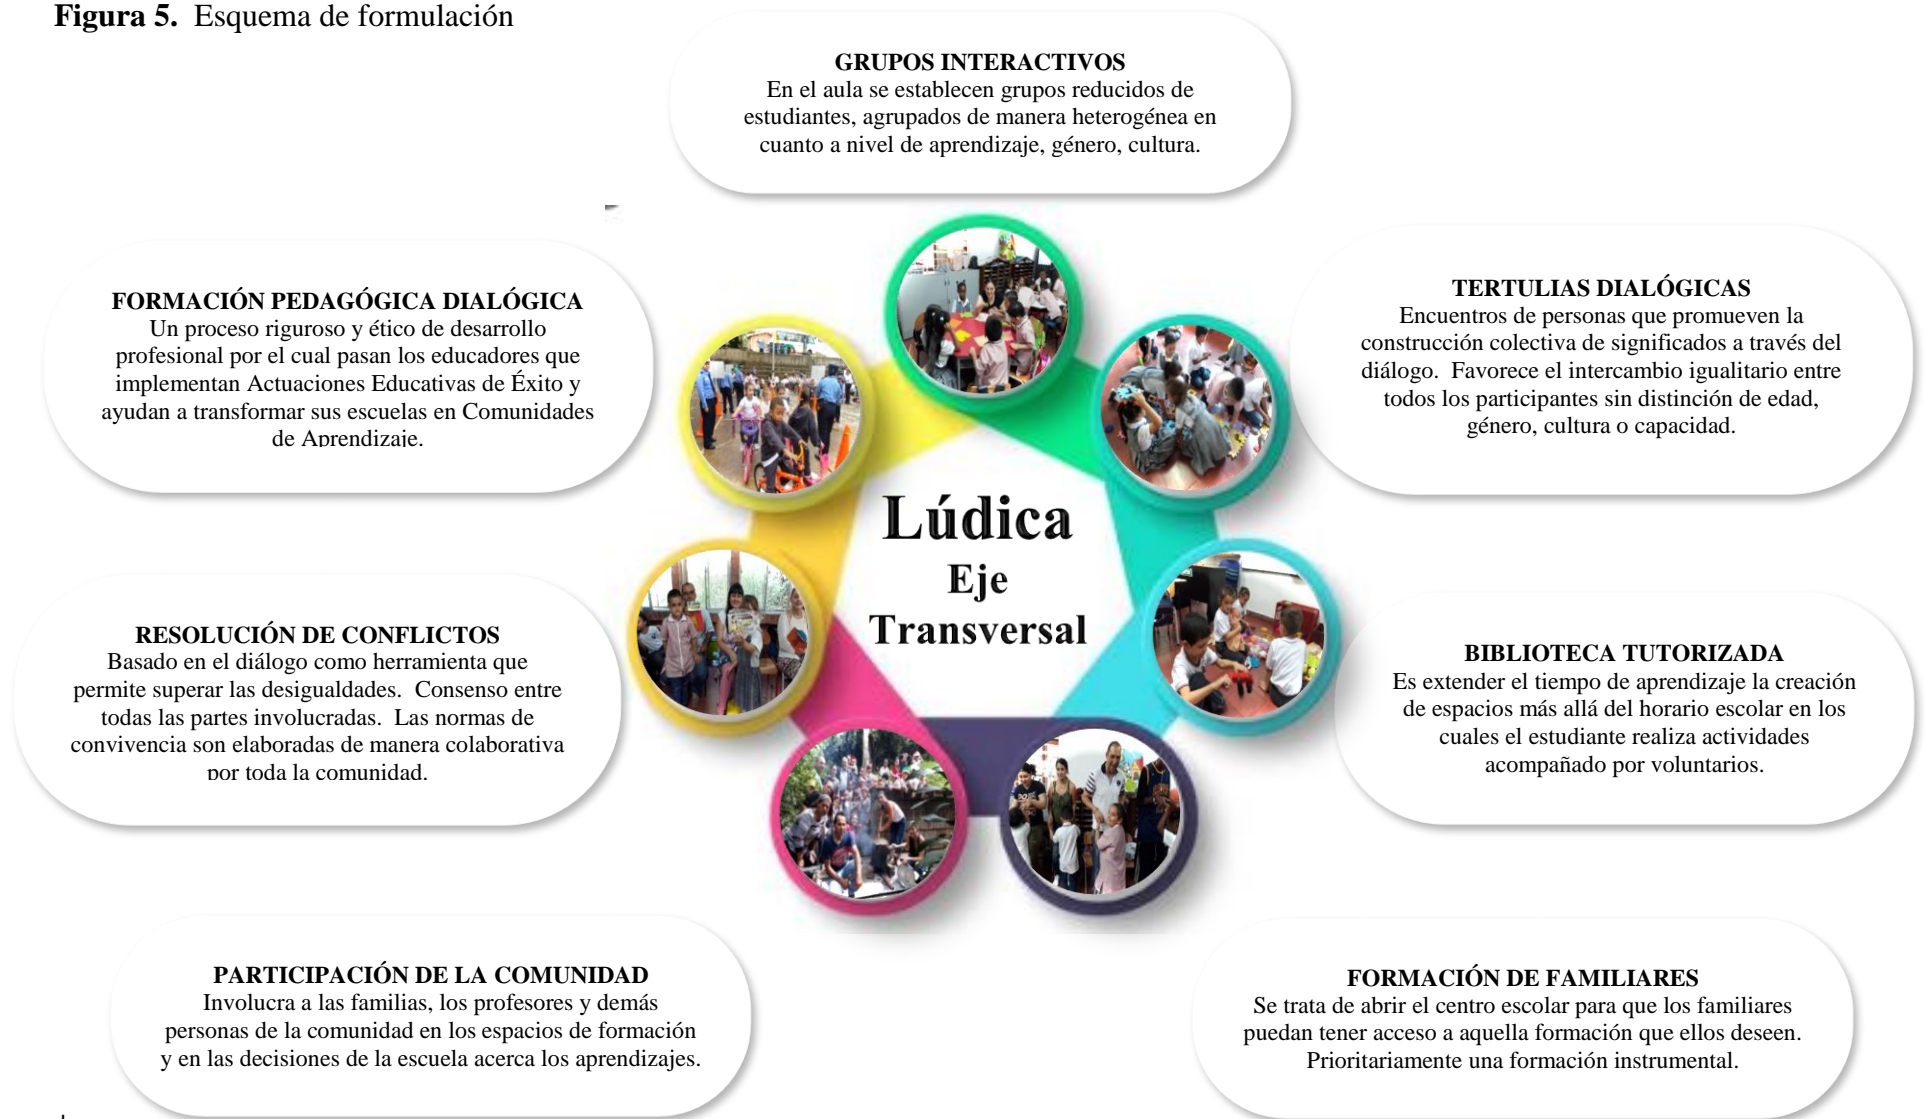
**Figura 5.** Esquema de formulación

GRUPOS INTERACTIVOS
En el aula se establecen grupos reducidos de estudiantes, agrupados de manera heterogénea en cuanto a nivel de aprendizaje, género, cultura.

FORMACIÓN PEDAGÓGICA DIALÓGICA
Un proceso riguroso y ético de desarrollo profesional por el cual pasan los educadores que implementan Actuaciones Educativas de Éxito y ayudan a transformar sus escuelas en Comunidades de Aprendizaje.

TERTULIAS DIALÓGICAS
Encuentros de personas que promueven la construcción colectiva de significados a través del diálogo. Favorece el intercambio igualitario entre todos los participantes sin distinción de edad, género, cultura o capacidad.

Lúdica
Eje
Transversal

RESOLUCIÓN DE CONFLICTOS
Basado en el diálogo como herramienta que permite superar las desigualdades. Consenso entre todas las partes involucradas. Las normas de convivencia son elaboradas de manera colaborativa por toda la comunidad.

BIBLIOTECA TUTORIZADA
Es extender el tiempo de aprendizaje la creación de espacios más allá del horario escolar en los cuales el estudiante realiza actividades acompañado por voluntarios.

PARTICIPACIÓN DE LA COMUNIDAD
Involucra a las familias, los profesores y demás personas de la comunidad en los espacios de formación y en las decisiones de la escuela acerca los aprendizajes.

FORMACIÓN DE FAMILIARES
Se trata de abrir el centro escolar para que los familiares puedan tener acceso a aquella formación que ellos deseen. Prioritariamente una formación instrumental.